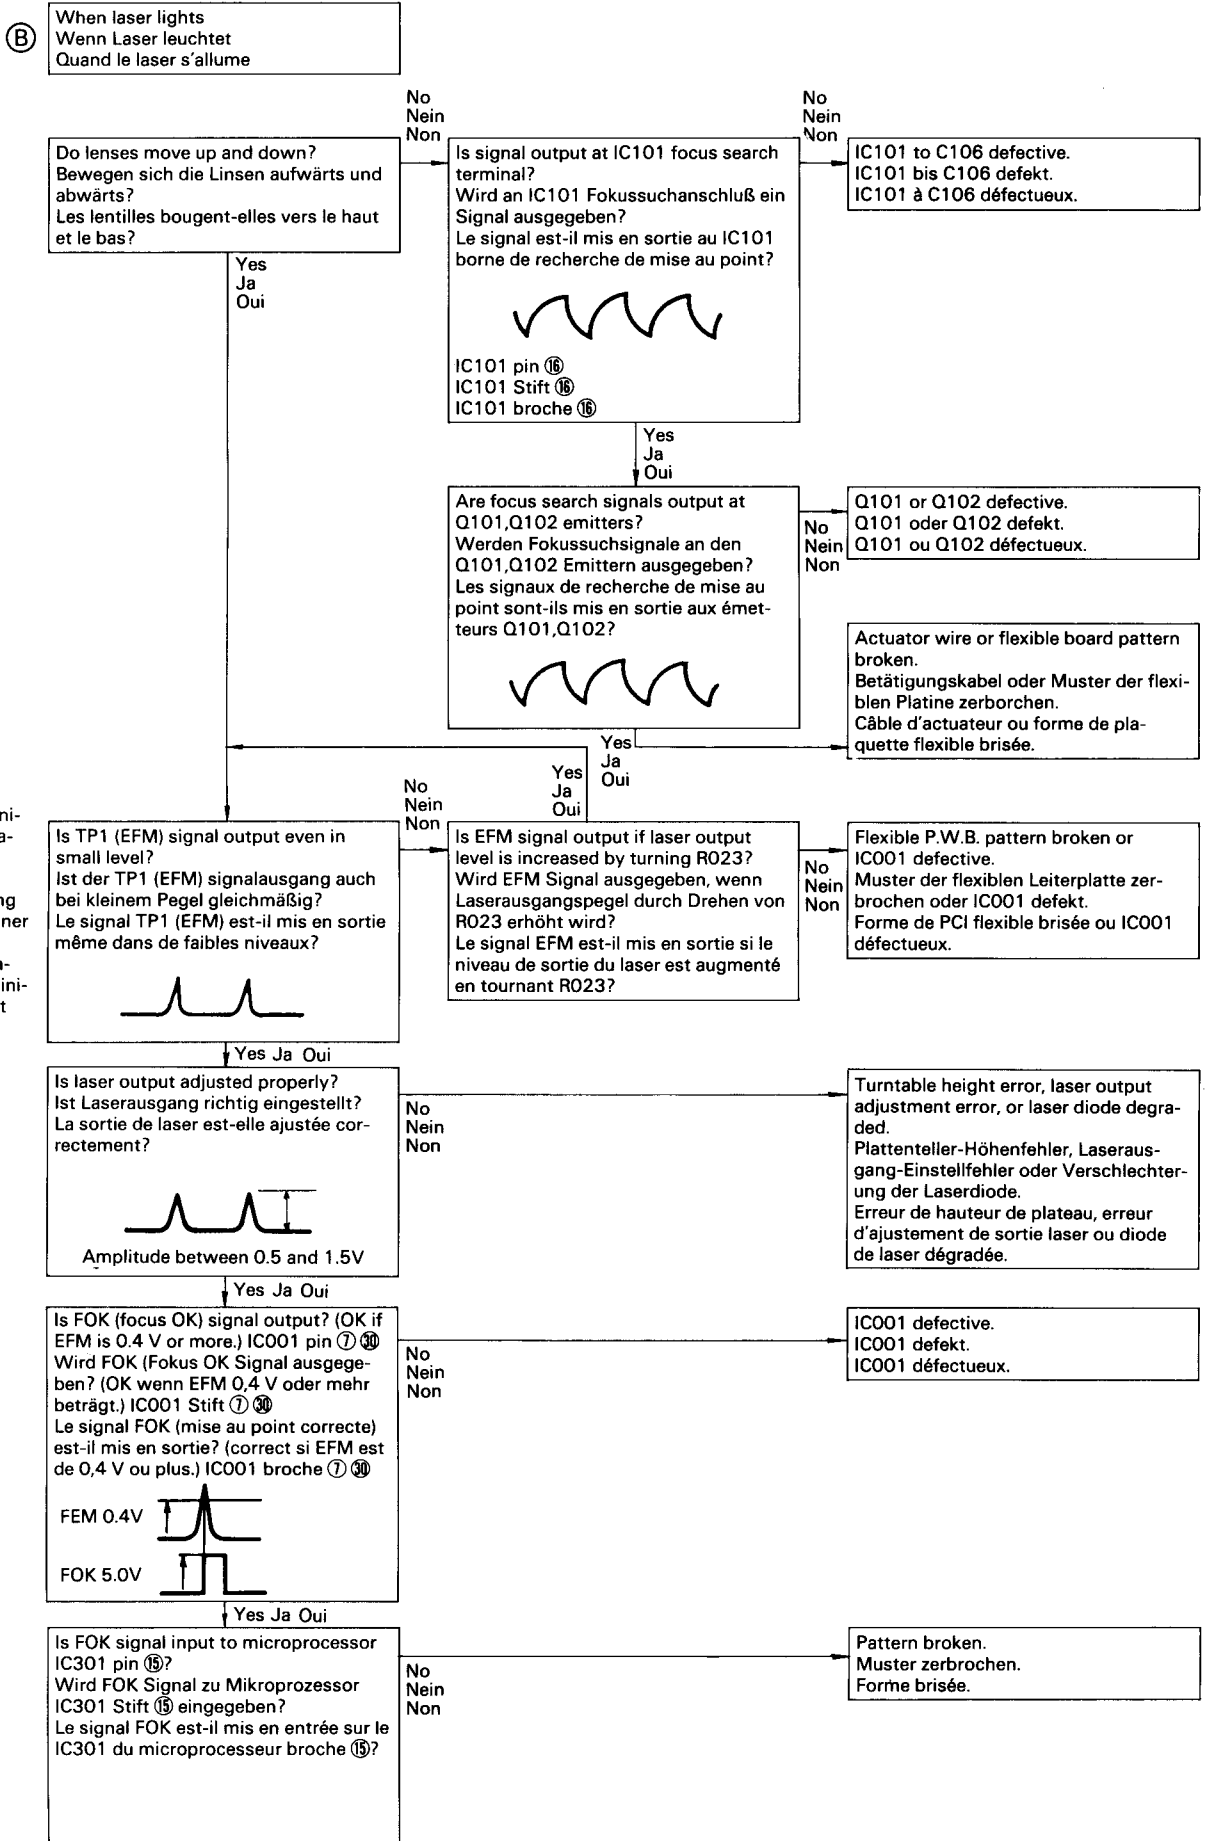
Ⓑ When laser lights
Wenn Laser leuchtet
Quand le laser s'allume

Do lenses move up and down?
Bewegen sich die Linsen aufwärts und abwärts?
Les lentilles bougent-elles vers le haut et le bas?

No
Nein
Non

Is signal output at IC101 focus search terminal?
Wird an IC101 Fokussuchanschluß ein Signal ausgegeben?
Le signal est-il mis en sortie au IC101 borne de recherche de mise au point?

IC101 pin ⑯
IC101 Stift ⑯
IC101 broche ⑯

No
Nein
Non

IC101 to C106 defective.
IC101 bis C106 defekt.
IC101 à C106 défectueux.

Yes
Ja
Oui

Yes
Ja
Oui

Are focus search signals output at Q101,Q102 emitters?
Werden Fokussuchsignale an den Q101,Q102 Emittern ausgegeben?
Les signaux de recherche de mise au point sont-ils mis en sortie aux émetteurs Q101,Q102?

No
Nein
Non

Q101 or Q102 defective.
Q101 oder Q102 defekt.
Q101 ou Q102 défectueux.

Actuator wire or flexible board pattern broken.
Betätigungskabel oder Muster der flexiblen Platine zerbrochen.
Câble d'actuateur ou forme de plaquette flexible brisée.

Yes
Ja
Oui

Yes
Ja
Oui

ni-
a-
ng
ner
n-
ini-
t

Is TP1 (EFM) signal output even in small level?
Ist der TP1 (EFM) signalausgang auch bei kleinem Pegel gleichmäßig?
Le signal TP1 (EFM) est-il mis en sortie même dans de faibles niveaux?

No
Nein
Non

Is EFM signal output if laser output level is increased by turning R023?
Wird EFM Signal ausgegeben, wenn Laserausgangspegel durch Drehen von R023 erhöht wird?
Le signal EFM est-il mis en sortie si le niveau de sortie du laser est augmenté en tournant R023?

No
Nein
Non

Flexible P.W.B. pattern broken or IC001 defective.
Muster der flexiblen Leiterplatte zerbrochen oder IC001 defekt.
Forme de PCI flexible brisée ou IC001 défectueux.

Yes Ja Oui

Is laser output adjusted properly?
Ist Laserausgang richtig eingestellt?
La sortie de laser est-elle ajustée correctement?

Amplitude between 0.5 and 1.5V

No
Nein
Non

Turntable height error, laser output adjustment error, or laser diode degraded.
Plattenteller-Höhenfehler, Laserausgang-Einstellfehler oder Verschlechterung der Laserdiode.
Erreur de hauteur de plateau, erreur d'ajustement de sortie laser ou diode de laser dégradée.

Yes Ja Oui

Is FOK (focus OK) signal output? (OK if EFM is 0.4 V or more.) IC001 pin ⑦ ㉚
Wird FOK (Fokus OK Signal ausgegeben? (OK wenn EFM 0,4 V oder mehr beträgt.) IC001 Stift ⑦ ㉚
Le signal FOK (mise au point correcte) est-il mis en sortie? (correct si EFM est de 0,4 V ou plus.) IC001 broche ⑦ ㉚

FEM 0.4V
FOK 5.0V

No
Nein
Non

IC001 defective.
IC001 defekt.
IC001 défectueux.

Yes Ja Oui

Is FOK signal input to microprocessor IC301 pin ⑮?
Wird FOK Signal zu Mikroprozessor IC301 Stift ⑮ eingegeben?
Le signal FOK est-il mis en entrée sur le IC301 du microprocesseur broche ⑮?

No
Nein
Non

Pattern broken.
Muster zerbrochen.
Forme brisée.